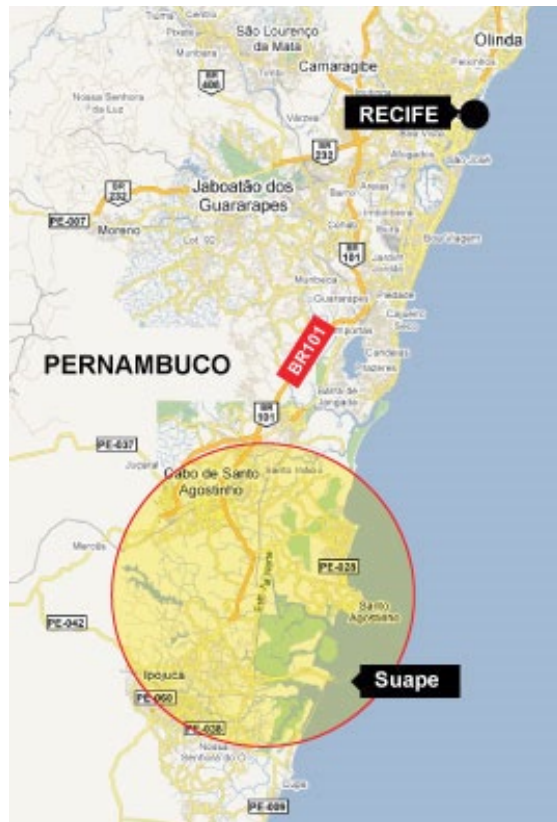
São Lourenço da Mata
Olinda
Camaragibe
RECIFE
BR 408
Nossa Senhora da Luz
BR 232
Várzea
BR 232
Jaboatão dos Guararapes
PE-007
Moreno
BR 101
Boa Viagem
PERNAMBUCO
BR101
BR 101
PE-037
Cabo de Santo Agostinho
PE-025
Santo Agostinho
Suape
PE-042
Ipojuca
PE-060
PE-038
Nossa Senhora do Ó
PE-009